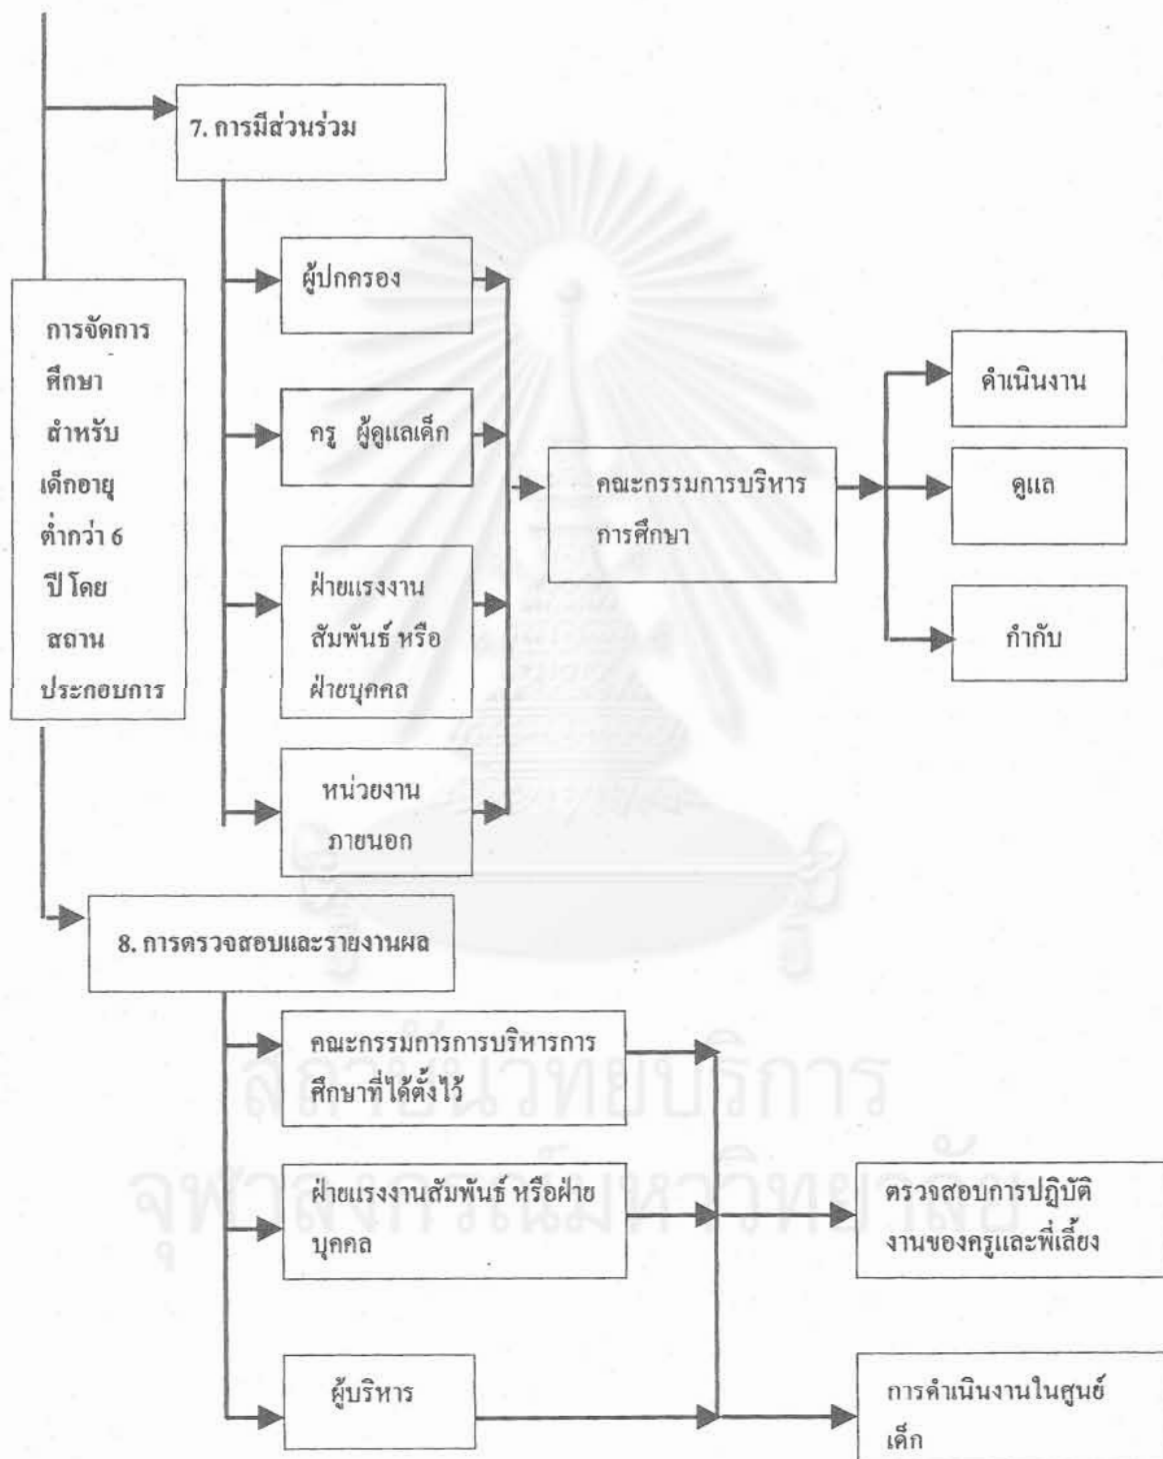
7. การมีส่วนร่วม

การจัดการศึกษาสำหรับเด็กอายุต่ำกว่า 6 ปีโดยสถานประกอบการ

ผู้ปกครอง

ครู ผู้ดูแลเด็ก

ฝ่ายแรงงานสัมพันธ์ หรือฝ่ายบุคคล

หน่วยงานภายนอก

คณะกรรมการบริหารการศึกษา

ดำเนินงาน

ดูแล

กำกับ

8. การตรวจสอบและรายงานผล

คณะกรรมการการบริหารการศึกษาที่ได้ตั้งไว้

ฝ่ายแรงงานสัมพันธ์ หรือฝ่ายบุคคล

ผู้บริหาร

ตรวจสอบการปฏิบัติงานของครูและพี่เลี้ยง

การดำเนินงานในศูนย์เด็ก

สถาบันวิทยบริการ
จุฬาลงกรณ์มหาวิทยาลัย